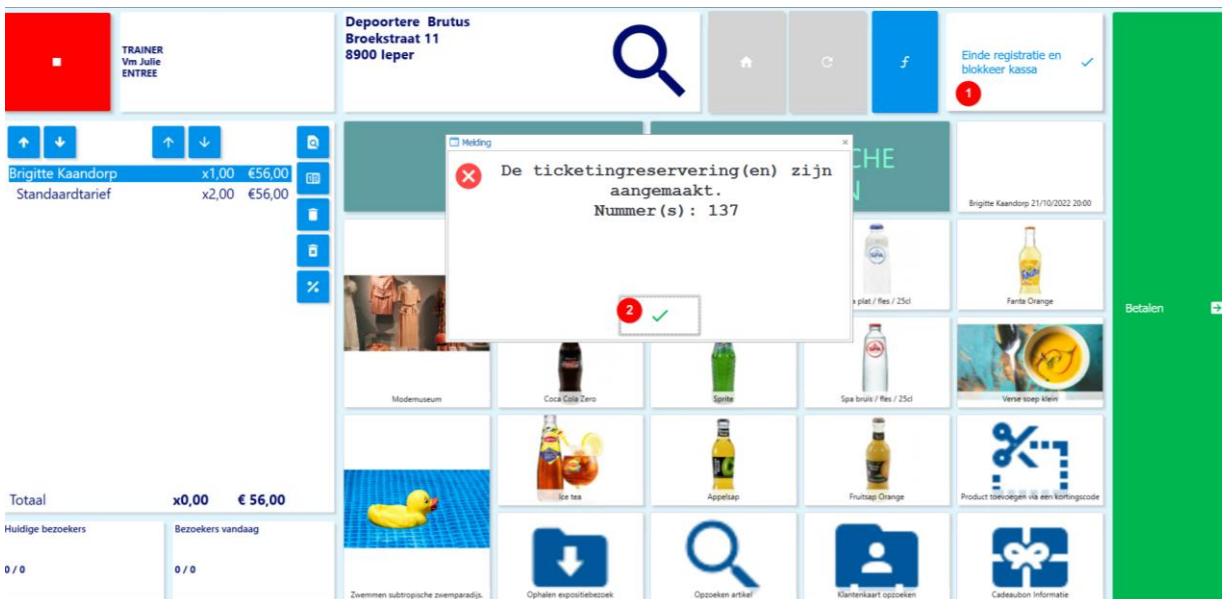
TRAINER
Vm Julie
ENTREE

Depoortere Brutus
Broekstraat 11
8900 Ieper

Einde registratie en blokkeer kassa

1

Brigitte Kaandorp x1,00 €56,00
Standaardtarief x2,00 €56,00

Melding

De ticketingreservering(en) zijn aangemaakt.
Nummer(s): 137

2

CHE
N

Brigitte Kaandorp 21/10/2022 20:00

plat / fles / 25cl

Fanta Orange

Betalen

Modemuseum

Coca Cola Zero

Sprite

Spa bruis / fles / 25cl

Verse soep klein

Ice tea

Appelsap

Fruitsap Orange

Product toevoegen via een kortingscode

Totaal x0,00 € 56,00

Huidige bezoekers
0 / 0

Bezoekers vandaag
0 / 0

Zwemmen subtropische zwemparadijs.

Ophalen expositiebezoek

Opzoeken artikel

Klantenkaart opzoeken

Cadeaubon Informatie